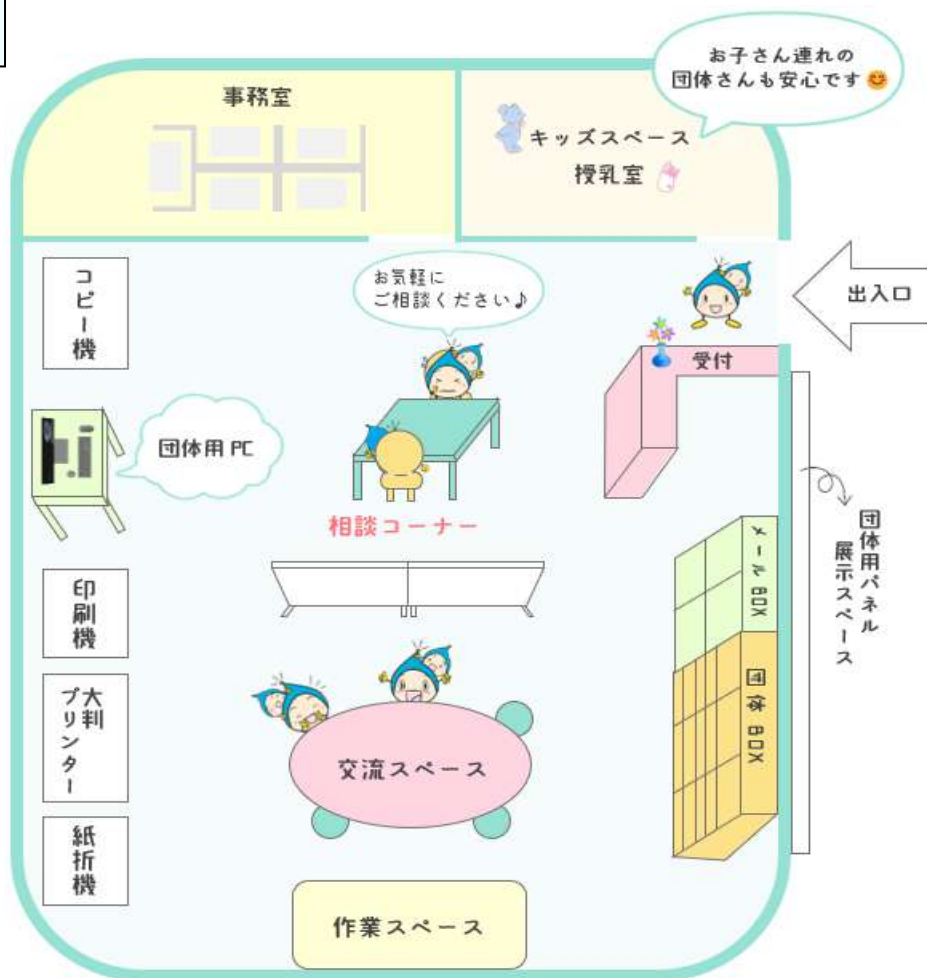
事務室

お子さん連れの
団体さんも安心です😊

キッズスペース
授乳室

出入口

コピー機

お気軽に
ご相談ください♪

受付

団体用PC

相談コーナー

団体用パネル
展示スペース

メールBOX

団体BOX

印刷機

大判プリンター

交流スペース

紙折機

作業スペース